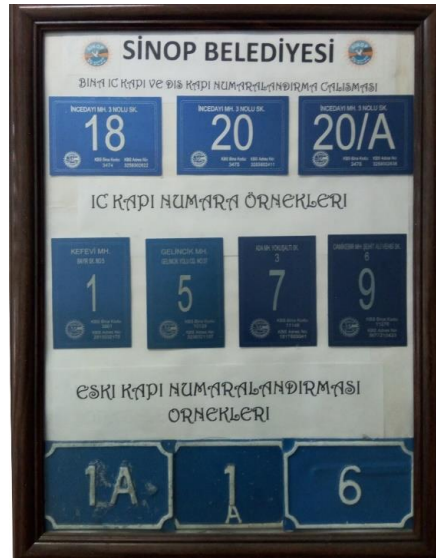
SİNOP BELEDİYESİ

BINA IC KAPI VE DIS KAPI NUMARALANDIRMA CALISMASI

İNCEDAYI MH. 3 NOLU SK.
18
KBS Bina Kodu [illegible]

İNCEDAYI MH. 3 NOLU SK.
20
KBS Bina Kodu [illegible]

İNCEDAYI MH. 3 NOLU SK.
20/A
KBS Bina Kodu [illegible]

IC KAPI NUMARA ÖRNEKLERI

KEFEVİ MH.
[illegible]
1

GELİNCİK MH.
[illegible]
5

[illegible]
7

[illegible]
9

ESKI KAPI NUMARALANDIRMASI ORNEKLERI

1A

1
A

6